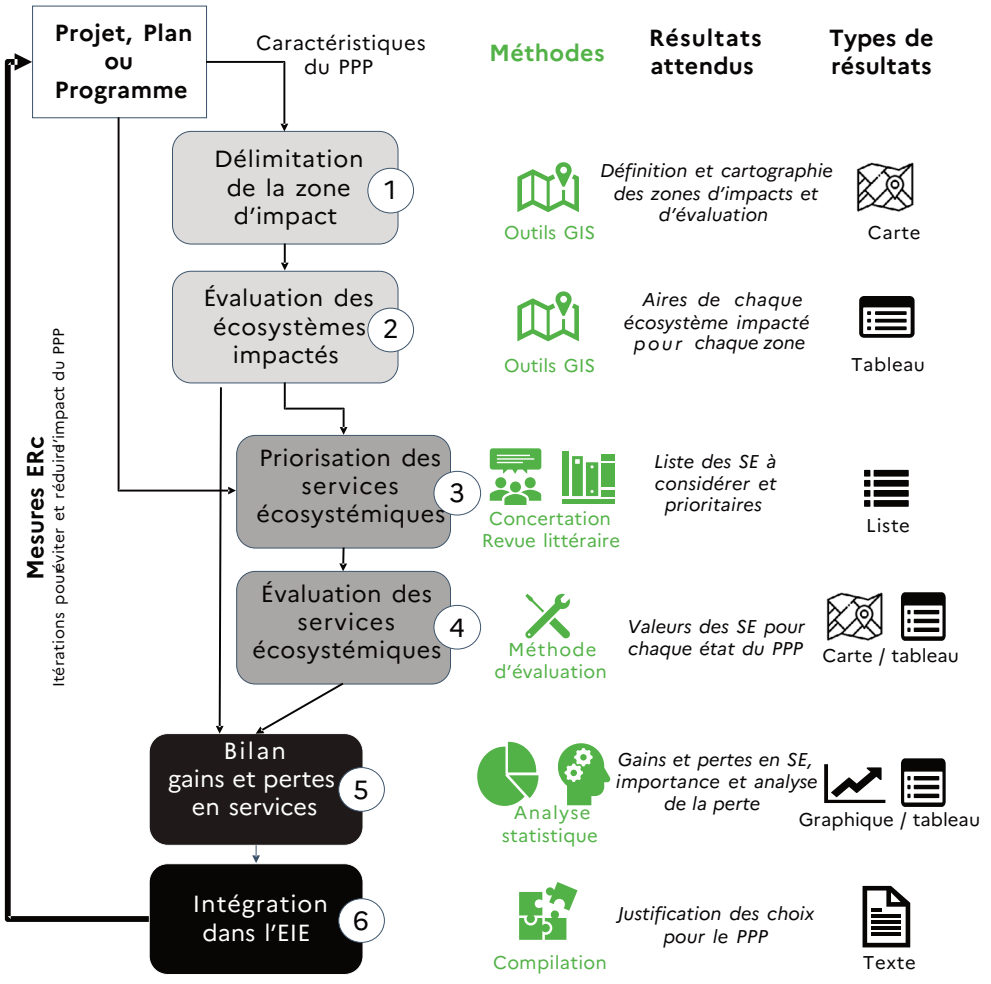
Projet, Plan ou Programme

Caractéristiques du PPP

Méthodes

Résultats attendus

Types de résultats

Délimitation de la zone d'impact

1

Outils GIS

Définition et cartographie des zones d'impacts et d'évaluation

Carte

Évaluation des écosystèmes impactés

2

Outils GIS

Aires de chaque écosystème impacté pour chaque zone

Tableau

Priorisation des services écosystémiques

3

Concertation Revue littéraire

Liste des SE à considérer et prioritaires

Liste

Évaluation des services écosystémiques

4

Méthode d'évaluation

Valeurs des SE pour chaque état du PPP

Carte / tableau

Bilan gains et pertes en services

5

Analyse statistique

Gains et pertes en SE, importance et analyse de la perte

Graphique / tableau

Intégration dans l'EIE

6

Compilation

Justification des choix pour le PPP

Texte

Mesures ERc

Itérations pour éviter et réduire l'impact du PPP